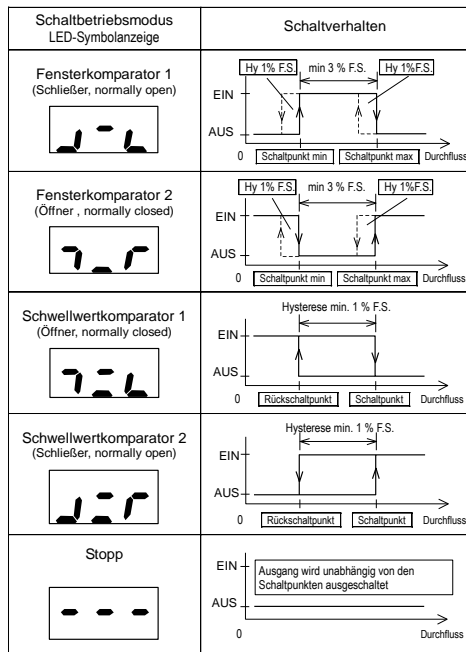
| Schaltbetriebsmodus LED-Symbolanzeige | Schaltverhalten |
|---|---|
| Fensterkomparator 1 (Schließer, normally open) | Hy 1% F.S. min 3 % F.S. Hy 1%F.S. EIN AUS 0 Schaltpunkt min Schaltpunkt max Durchfluss |
| Fensterkomparator 2 (Öffner , normally closed) | Hy 1% F.S. min 3 % F.S. Hy 1%F.S. EIN AUS 0 Schaltpunkt min Schaltpunkt max Durchfluss |
| Schwellwertkomparator 1 (Öffner, normally closed) | Hysterese min. 1 % F.S. EIN AUS 0 Rückschaltpunkt Schaltpunkt Durchfluss |
| Schwellwertkomparator 2 (Schließer, normally open) | Hysterese min. 1 % F.S. EIN AUS 0 Rückschaltpunkt Schaltpunkt Durchfluss |
| Stopp | EIN Ausgang wird unabhängig von den Schaltpunkten ausgeschaltet AUS 0 Durchfluss |